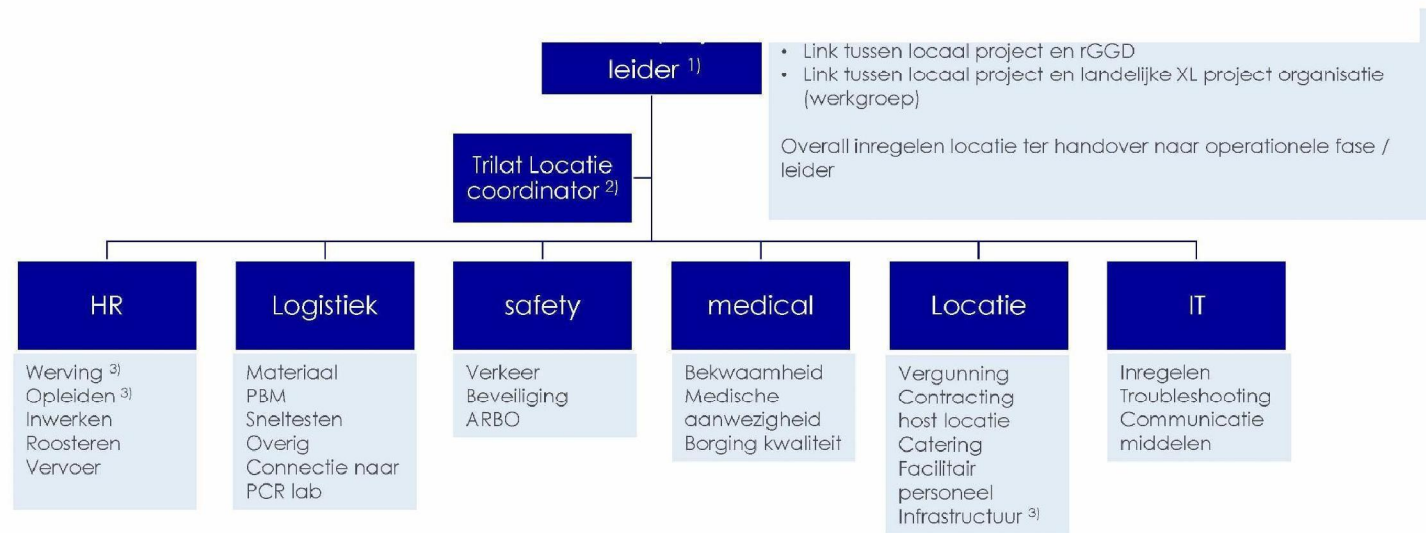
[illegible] leider $^{1)}$

• Link tussen locaal project en rGGD
• Link tussen locaal project en landelijke XL project organisatie (werkgroep)

Overall inregelen locatie ter handover naar operationele fase / leider

Trilat Locatie coordinator $^{2)}$

HR

Werving $^{3)}$
Opleiden $^{3)}$
Inwerken
Roosteren
Vervoer

Logistiek

Materiaal
PBM
Sneltesten
Overig
Connectie naar PCR lab

safety

Verkeer
Beveiliging
ARBO

medical

Bekwaamheid
Medische aanwezigheid
Borging kwaliteit

Locatie

Vergunning
Contracting host locatie
Catering
Facilitair personeel
Infrastructuur $^{3)}$

IT

Inregelen
Troubleshooting
Communicatie middelen